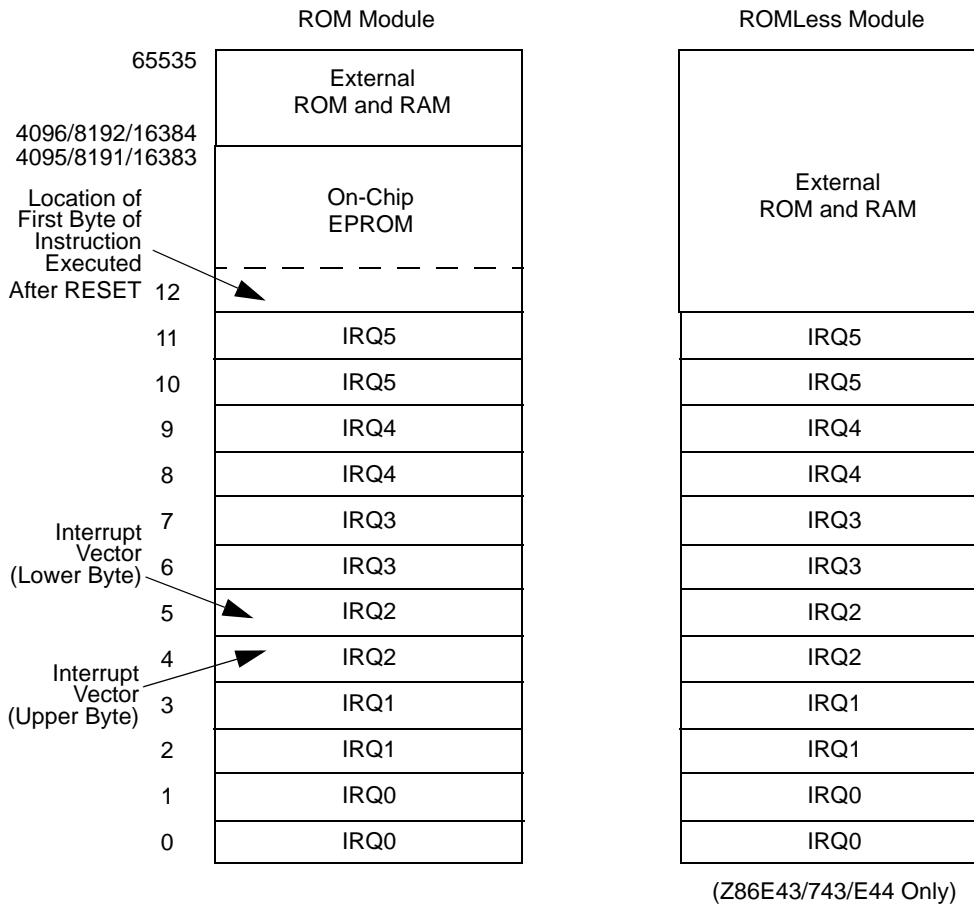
ROM Module

ROMLess Module

65535

External ROM and RAM

4096/8192/16384
4095/8191/16383

Location of First Byte of Instruction Executed After RESET

On-Chip EPROM

12

11 IRQ5
10 IRQ5
9 IRQ4
8 IRQ4
7 IRQ3
6 IRQ3
5 IRQ2
4 IRQ2
3 IRQ1
2 IRQ1
1 IRQ0
0 IRQ0

Interrupt Vector (Lower Byte)

Interrupt Vector (Upper Byte)

External ROM and RAM

IRQ5
IRQ5
IRQ4
IRQ4
IRQ3
IRQ3
IRQ2
IRQ2
IRQ1
IRQ1
IRQ0
IRQ0

(Z86E43/743/E44 Only)